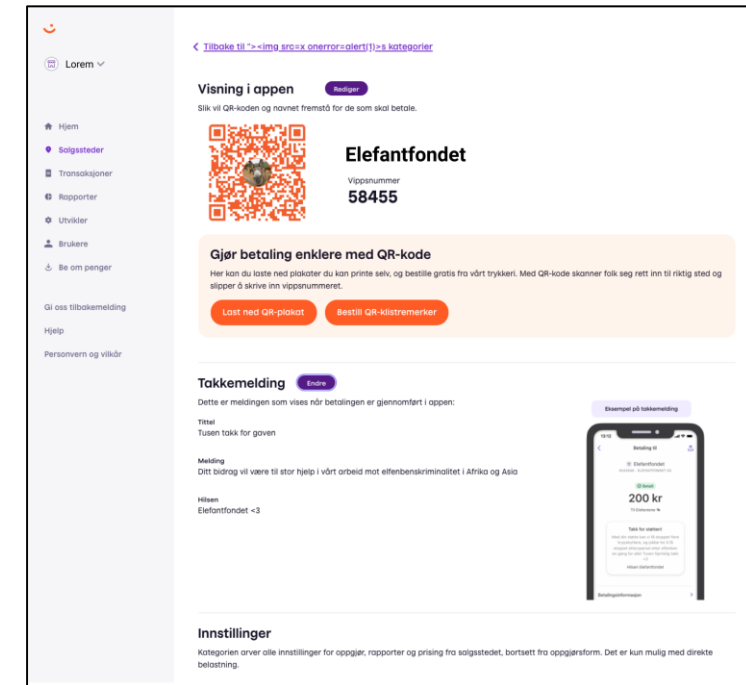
Lorem

Hjem
Salgssteder
Transaksjoner
Rapporter
Utvikler
Brukere
Be om penger

Gi oss tilbakemelding
Hjelp
Personvern og vilkår

< Tilbake til "><img src=x onerror=alert(1)>s kategorier

Visning i appen Rediger

Slik vil QR-koden og navnet fremstå for de som skal betale.

Elefantfondet

Vippsnummer
58455

Gjør betaling enklere med QR-kode

Her kan du laste ned plakater du kan printe selv, og bestille gratis fra vårt trykkeri. Med QR-kode skanner folk seg rett inn til riktig sted og slipper å skrive inn vippsnummeret.

Last ned QR-plakat Bestill QR-klistremerker

Takkemelding Endre

Dette er meldingen som vises når betalingen er gjennomført i appen:

Tittel
Tusen takk for gaven

Melding
Ditt bidrag vil være til stor hjelp i vårt arbeid mot elfenbenskriminalitet i Afrika og Asia

Hilsen
Elefantfondet <3

Eksempel på takkemelding

Betaling til
Elefantfondet
200 kr
Takk for støtten!
Hilsen Elefantfondet
Betalingsinformasjon

Innstillinger

Kategorien arver alle innstillinger for oppgjør, rapporter og prising fra salgsstedet, bortsett fra oppgjørsform. Det er kun mulig med direkte belastning.